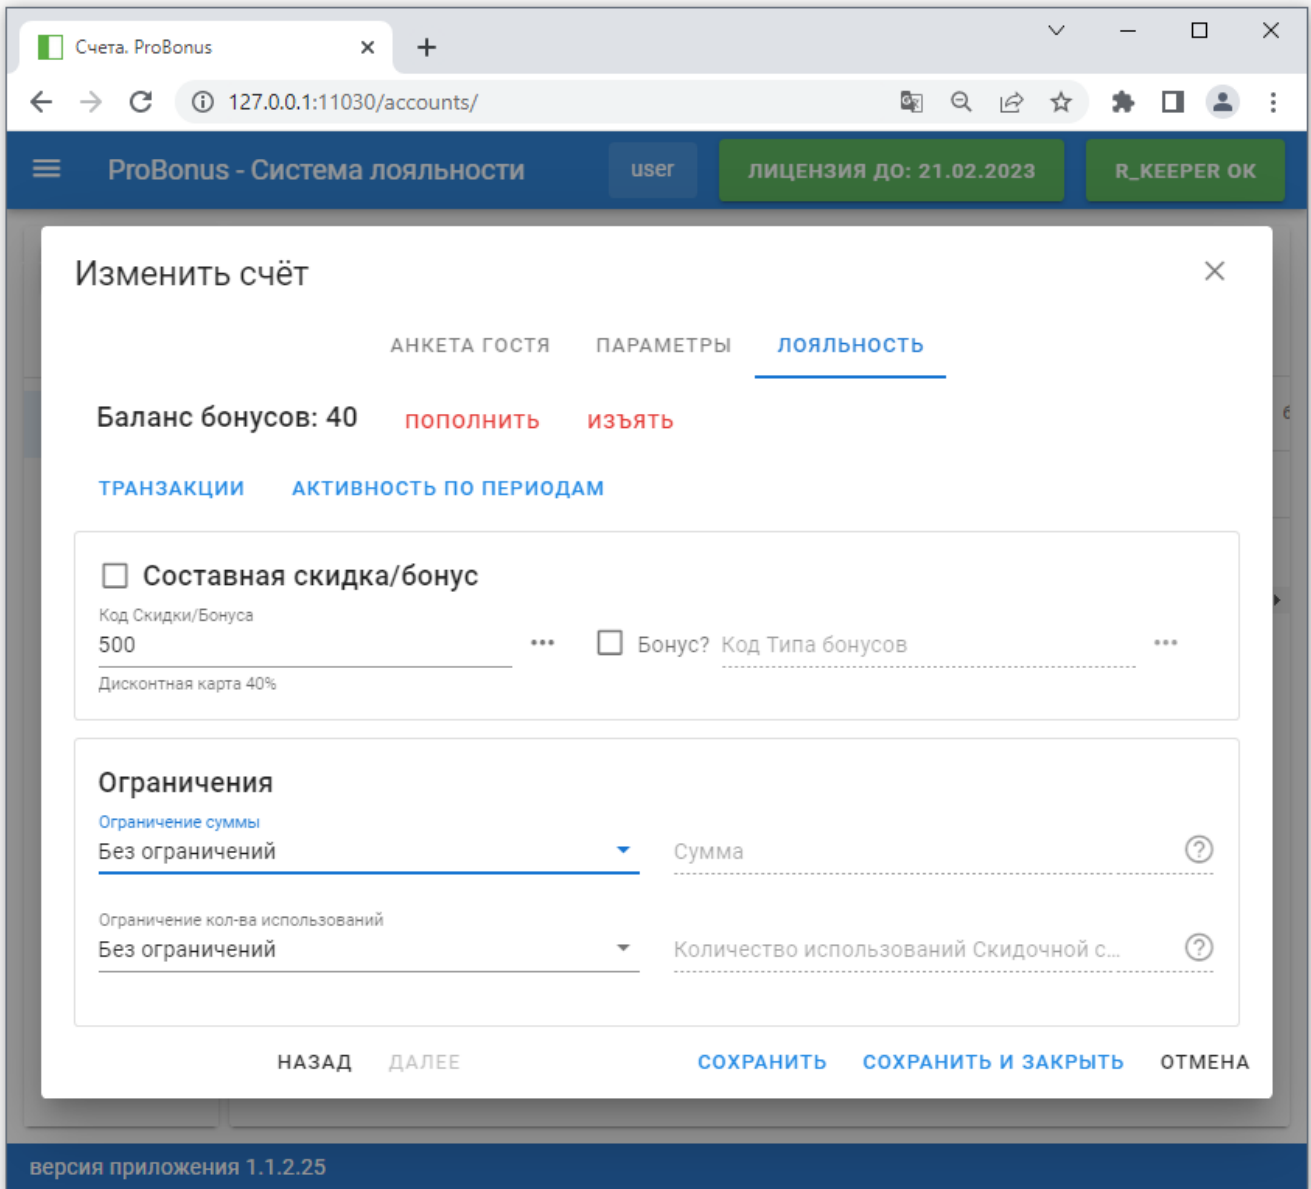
Счета. ProBonus

127.0.0.1:11030/accounts/

ProBonus - Система лояльности

user

ЛИЦЕНЗИЯ ДО: 21.02.2023

R_KEEPER OK

Изменить счёт

АНКЕТА ГОСТЯ ПАРАМЕТРЫ ЛОЯЛЬНОСТЬ

Баланс бонусов: 40 ПОПОЛНИТЬ ИЗЪЯТЬ

ТРАНЗАКЦИИ АКТИВНОСТЬ ПО ПЕРИОДАМ

Составная скидка/бонус

Код Скидки/Бонуса
500
Дисконтная карта 40%

Бонус? Код Типа бонусов

Ограничения

Ограничение суммы
Без ограничений

Сумма

Ограничение кол-ва использований
Без ограничений

Количество использований Скидочной с...

НАЗАД ДАЛЕЕ СОХРАНИТЬ СОХРАНИТЬ И ЗАКРЫТЬ ОТМЕНА

версия приложения 1.1.2.25